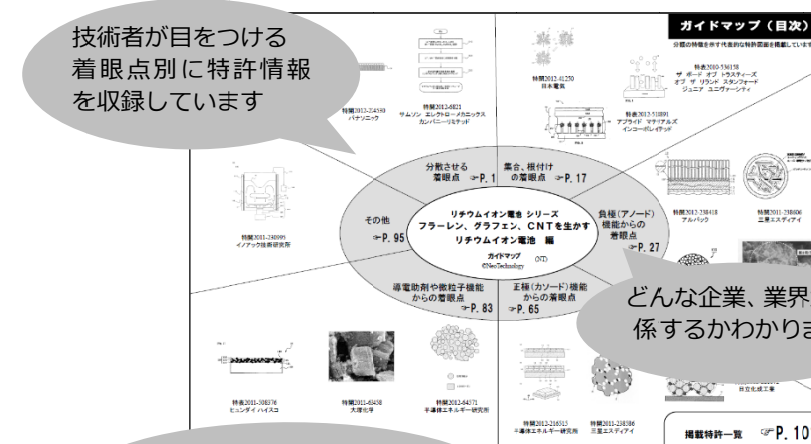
技術者が目をつける着眼点別に特許情報を収録しています

ガイドマップ（目次）

分野の特徴を示す代表的な特許図面を掲載していま

特開2012-234580
パナソニック

特開2012-6821
サムソン エレクトロ－メカニックス カンパニーリミテッド

特開2012-41220
日本電気

特表2010-536158
ザ ボード オブ トラスティーズ オブ ザ リランド スタンフォード ジュニア ユニヴァーシティ

特表2013-518891
アプライド マテリアルズ インコーポレイテッド

分散させる着眼点 ☞P. 1

集合、根付けの着眼点 ☞P. 17

リチウムイオン電池 シリーズ
フラーレン、グラフェン、CNTを生かす
リチウムイオン電池 編
ガイドマップ (NT)
©NeoTechnology

その他 ☞P. 95

負極(アノード)機能からの着眼点 ☞P. 27

導電助剤や微粒子機能からの着眼点 ☞P. 83

正極(カソード)機能からの着眼点 ☞P. 65

特開2011-238099
イノアック技術研究所

特開2012-238418
アルバック

特開2011-238606
三菱エスディアイ

どんな企業、業界
係するかわかりま

特開2011-308376
ヒュンダイ ハイスコ

特開2011-63458
大塚化学

特開2012-84371
千葉県エネルギー研究所

特開2012-216515
千葉県エネルギー研究所

特開2011-238586
三星エスディアイ

日立化成工業

掲載特許一覧 ☞P. 10